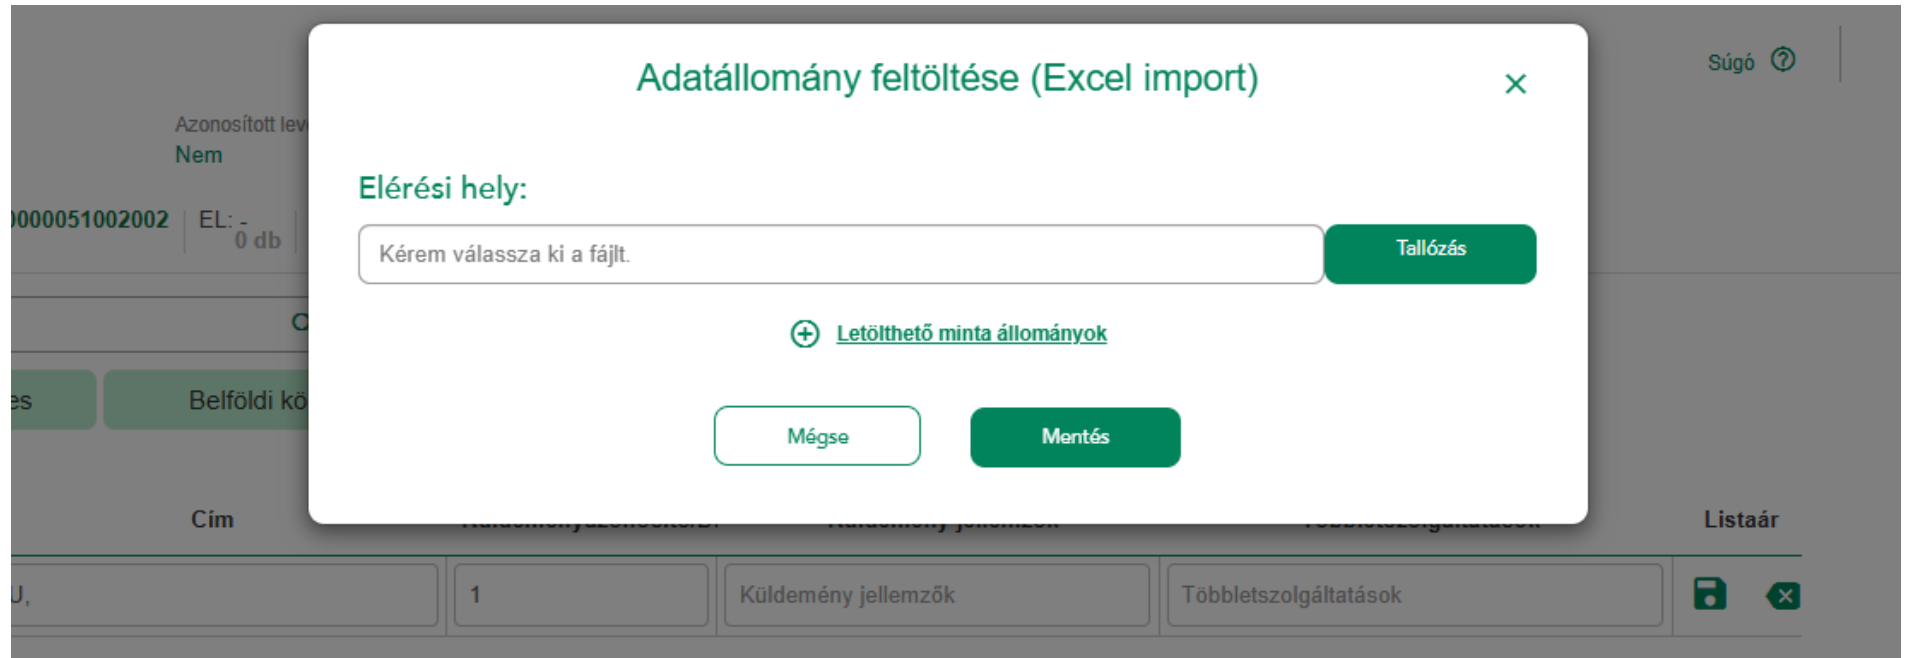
Súgó

Azonosított lev
Nem

)000051002002 EL: -
0 db

es Belföldi kö

Cím

Listaár

U,

1

Küldemény jellemzők

Többletszolgáltatások

Adatállomány feltöltése (Excel import)

×

Elérési hely:

Kérem válassza ki a fájlt.

Tallózás

Letölthető minta állományok

Mégse

Mentés